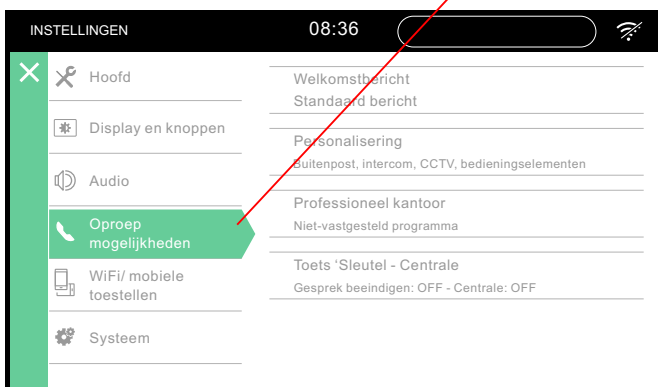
INSTELLINGEN
08:36

Hoofd

Display en knoppen

Audio

Oproep mogelijkheden

WiFi/ mobiele toestellen

Systeem

Welkomstbericht
Standaard bericht

Personalisering
Buitenpost, intercom, CCTV, bedieningselementen

Professioneel kantoor
Niet-vastgesteld programma

Toets 'Sleutel - Centrale
Gesprek beeindigen: OFF - Centrale: OFF